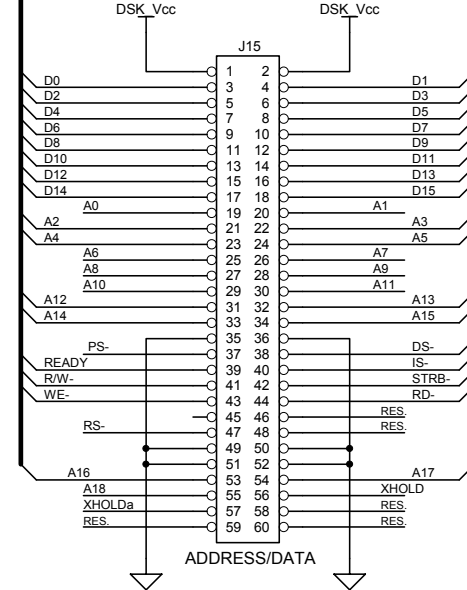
DSK_Vcc DSK_Vcc

J15

D0 1 2 D1
D2 3 4 D3
D4 5 6 D5
D6 7 8 D7
D8 9 10 D9
D10 11 12 D11
D12 13 14 D13
D14 15 16 D15
17 18
A0 19 20 A1
A2 21 22 A3
A4 23 24 A5
A6 25 26 A7
A8 27 28 A9
A10 29 30 A11
A12 31 32 A13
A14 33 34 A15
35 36
PS- 37 38 DS-
READY 39 40 IS-
R/W- 41 42 STRB-
WE- 43 44 RD-
45 46 RES.
RS- 47 48 RES.
49 50
51 52
A16 53 54 A17
A18 55 56 XHOLD
XHOLDa 57 58 RES.
RES. 59 60 RES.

ADDRESS/DATA